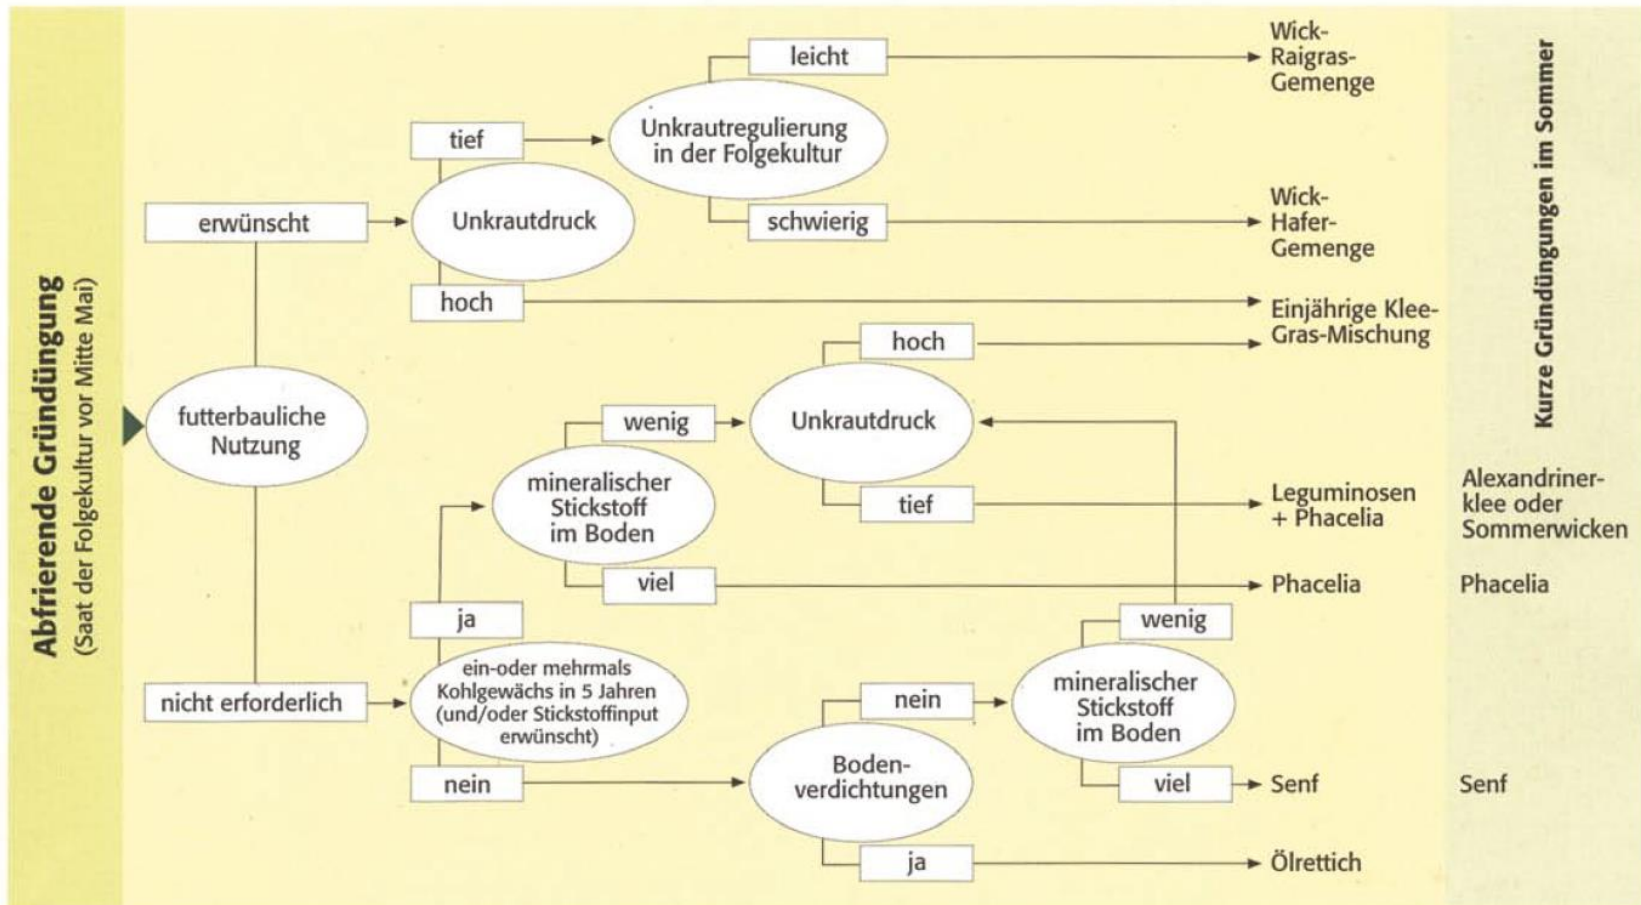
Abfrierende Gründüngung
(Saat der Folgekultur vor Mitte Mai)

futterbauliche Nutzung

erwünscht

Unkrautdruck

tief

Unkrautregulierung in der Folgekultur

leicht

Wick-Raigras-Gemenge

schwierig

Wick-Hafer-Gemenge

hoch

Einjährige Klee-Gras-Mischung

nicht erforderlich

ein-oder mehrmals Kohlgewächs in 5 Jahren (und/oder Stickstoffinput erwünscht)

ja

mineralischer Stickstoff im Boden

wenig

Unkrautdruck

hoch

tief

Leguminosen + Phacelia

viel

Phacelia

nein

Bodenverdichtungen

nein

mineralischer Stickstoff im Boden

wenig

viel

Senf

ja

Ölrettich

Kurze Gründüngungen im Sommer

Alexandrinerklee oder Sommerwicken

Phacelia

Senf